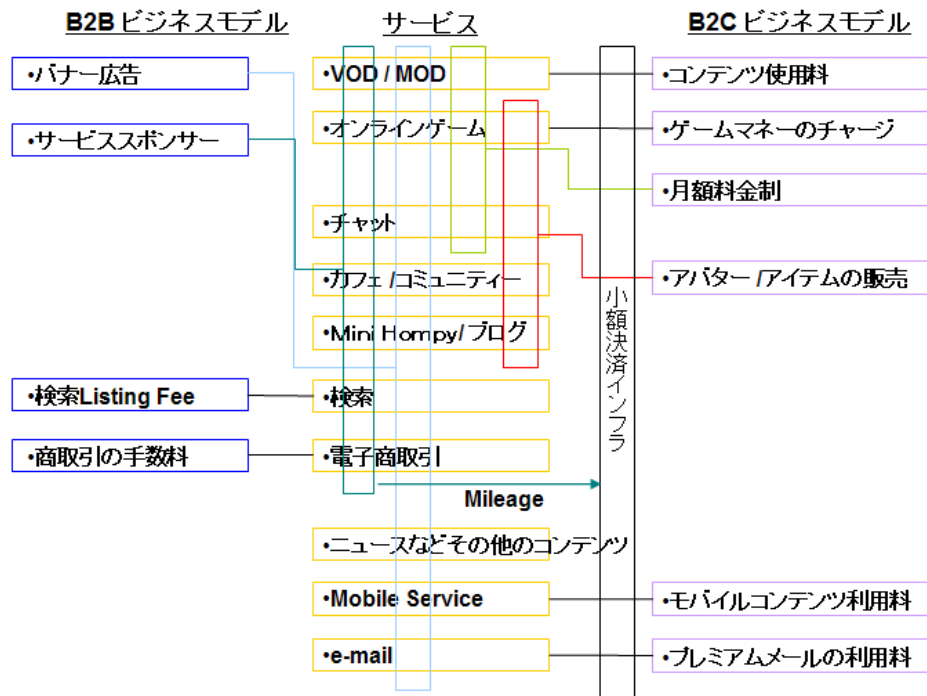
B2B ビジネスモデル

•バナー広告

•サービススポンサー

•検索Listing Fee

•商取引の手数料

サービス

•VOD / MOD

•オンラインゲーム

•チャット

•カフェ /コミュニティー

•Mini Hompy/ ブログ

•検索

•電子商取引

Mileage

•ニュースなどその他のコンテンツ

•Mobile Service

•e-mail

小額決済インフラ

B2C ビジネスモデル

•コンテンツ使用料

•ゲームマネーのチャージ

•月額料金制

•アバター /アイテムの販売

•モバイルコンテンツ利用料

•プレミアムメールの利用料